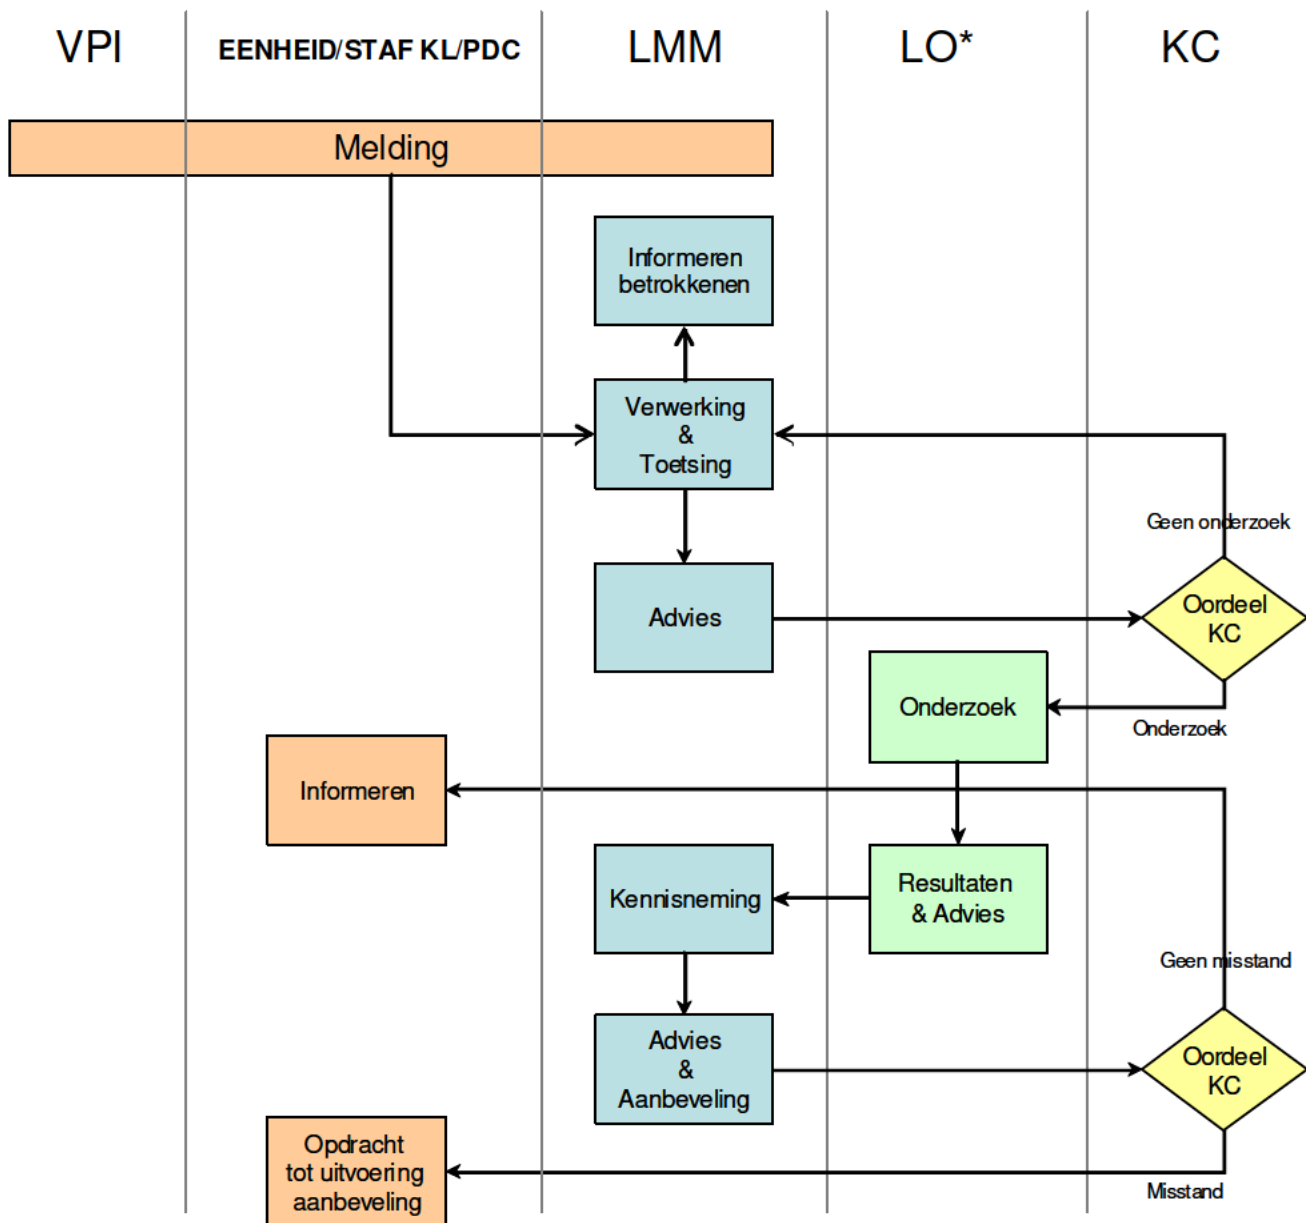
VPI

EENHEID/STAF KL/PDC

LMM

LO*

KC

Melding

Informeren betrokkenen

Verwerking & Toetsing

Geen onderzoek

Advies

Oordeel KC

Onderzoek

Onderzoek

Informeren

Kennisneming

Resultaten & Advies

Geen misstand

Advies & Aanbeveling

Oordeel KC

Opdracht tot uitvoering aanbeveling

Misstand